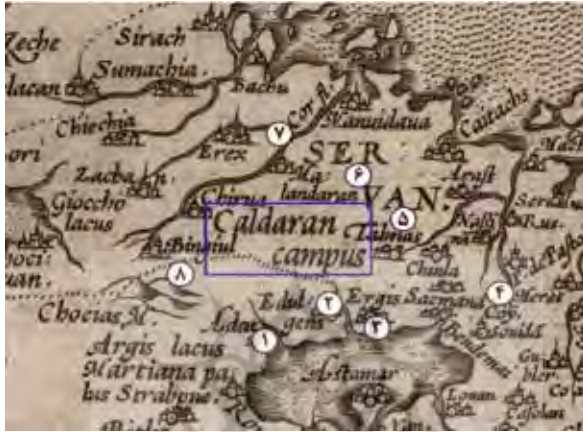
Zeche
Sirach
Sumachia
lacan
Bachu
Chiechia
Cor fl.
Erex
Kanardaua
Caitachs
ori
Zacha
Giocho lacus
SER
Ma landaran
VAN.
Aruft
Chirua
Caldaran campus
Talmas
Binatul
Chuala
Choeias fl.
Edul gens
Ergis
Salmas
Argis lacus
Martiana pa lus Strabone
Aftamar
Losan
Conis
Sermen
Meret
Gubler
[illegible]
Ostavila
Rudemas
۱
۲
۳
۴
۵
۶
۷
۸